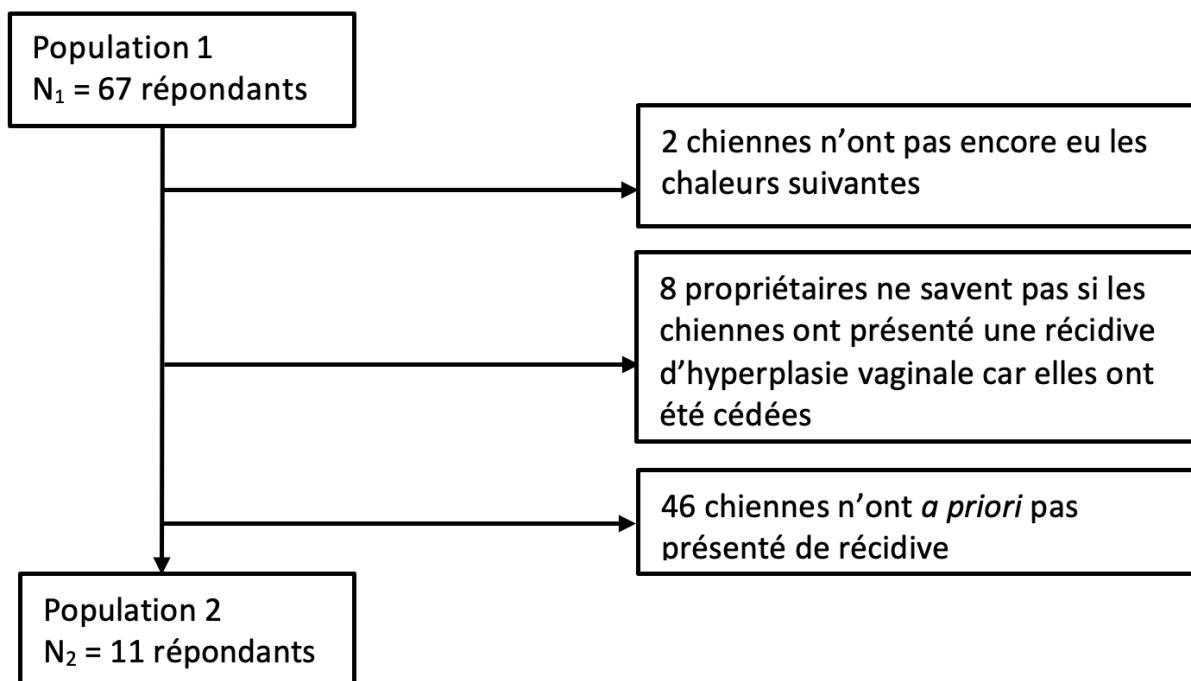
Population 1
$N_1$ = 67 répondants

2 chiennes n'ont pas encore eu les chaleurs suivantes

8 propriétaires ne savent pas si les chiennes ont présenté une récidive d'hyperplasie vaginale car elles ont été cédées

46 chiennes n'ont *a priori* pas présenté de récidive

Population 2
$N_2$ = 11 répondants